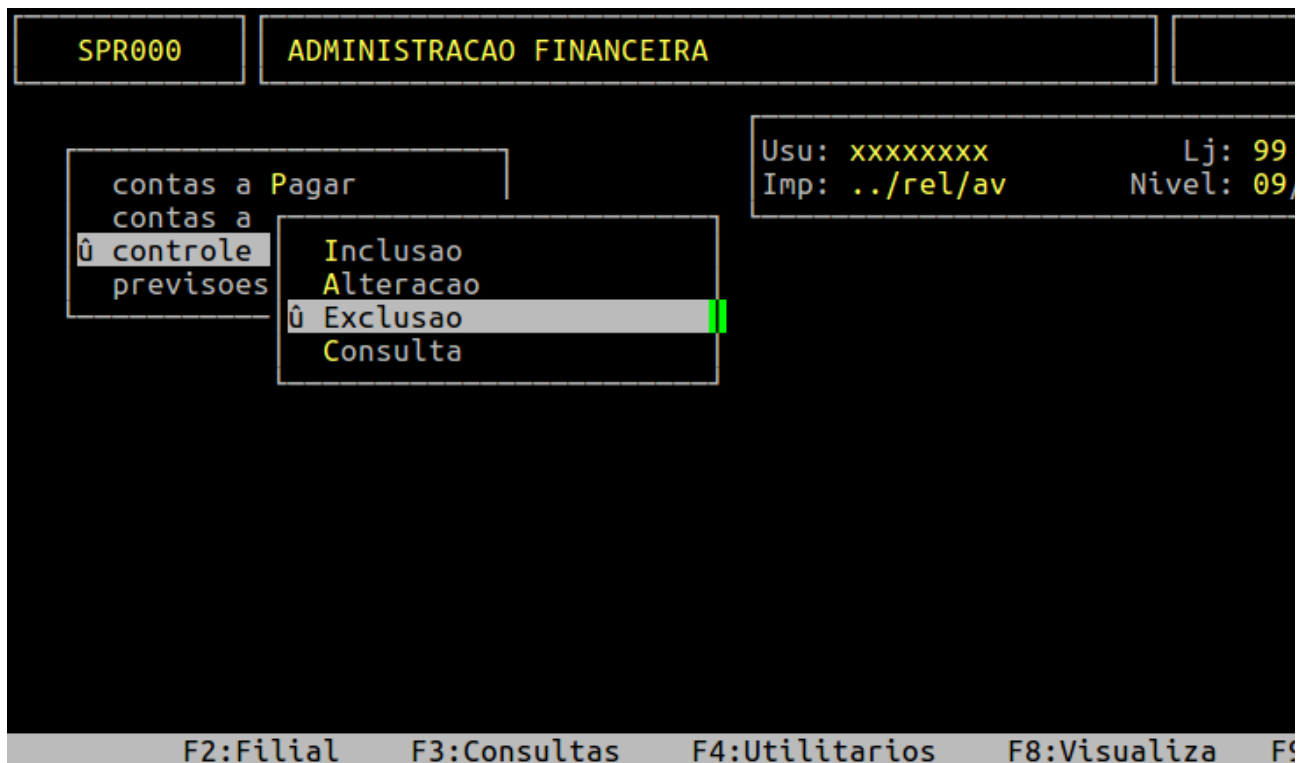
SPR000

ADMINISTRACAO FINANCEIRA

Usu: xxxxxxxx
Lj: 99
Imp: ../rel/av
Nivel: 09/

contas a Pagar
contas a
û controle
previsoes

Inclusao
Alteracao
û Exclusao
Consulta

F2:Filial F3:Consultas F4:Utilitarios F8:Visualiza F9